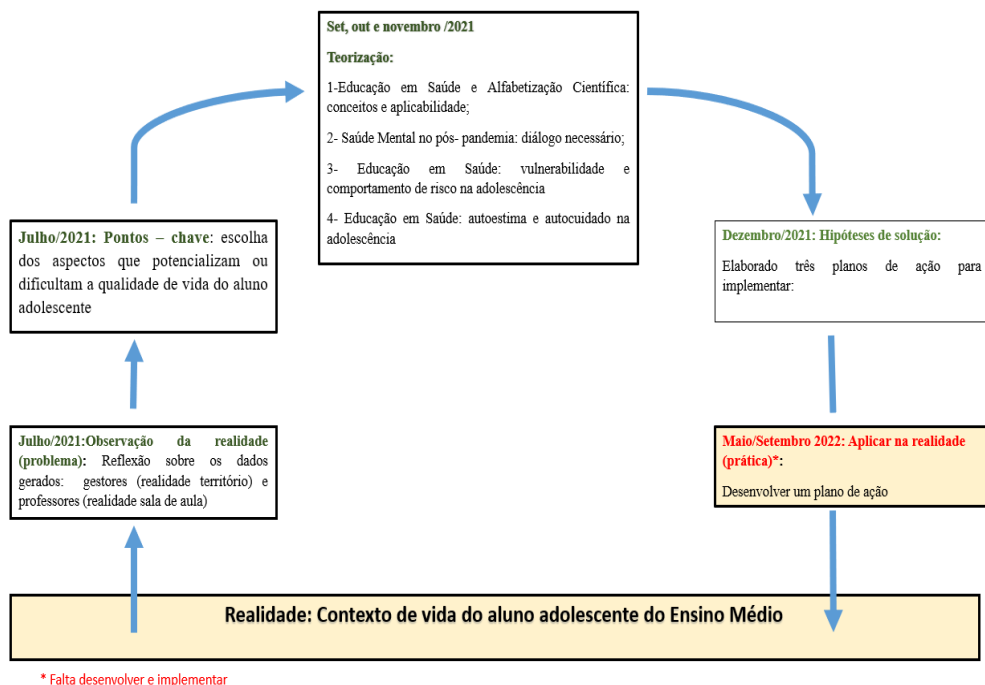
Set, out e novembro /2021

Teorização:

1-Educação em Saúde e Alfabetização Científica: conceitos e aplicabilidade;

2- Saúde Mental no pós- pandemia: diálogo necessário;

3- Educação em Saúde: vulnerabilidade e comportamento de risco na adolescência

4- Educação em Saúde: autoestima e autocuidado na adolescência

Julho/2021: Pontos – chave: escolha dos aspectos que potencializam ou dificultam a qualidade de vida do aluno adolescente

Dezembro/2021: Hipóteses de solução:

Elaborado três planos de ação para implementar:

Julho/2021:Observação da realidade (problema): Reflexão sobre os dados gerados: gestores (realidade território) e professores (realidade sala de aula)

Maio/Setembro 2022: Aplicar na realidade (prática)*:

Desenvolver um plano de ação

Realidade: Contexto de vida do aluno adolescente do Ensino Médio

* Falta desenvolver e implementar